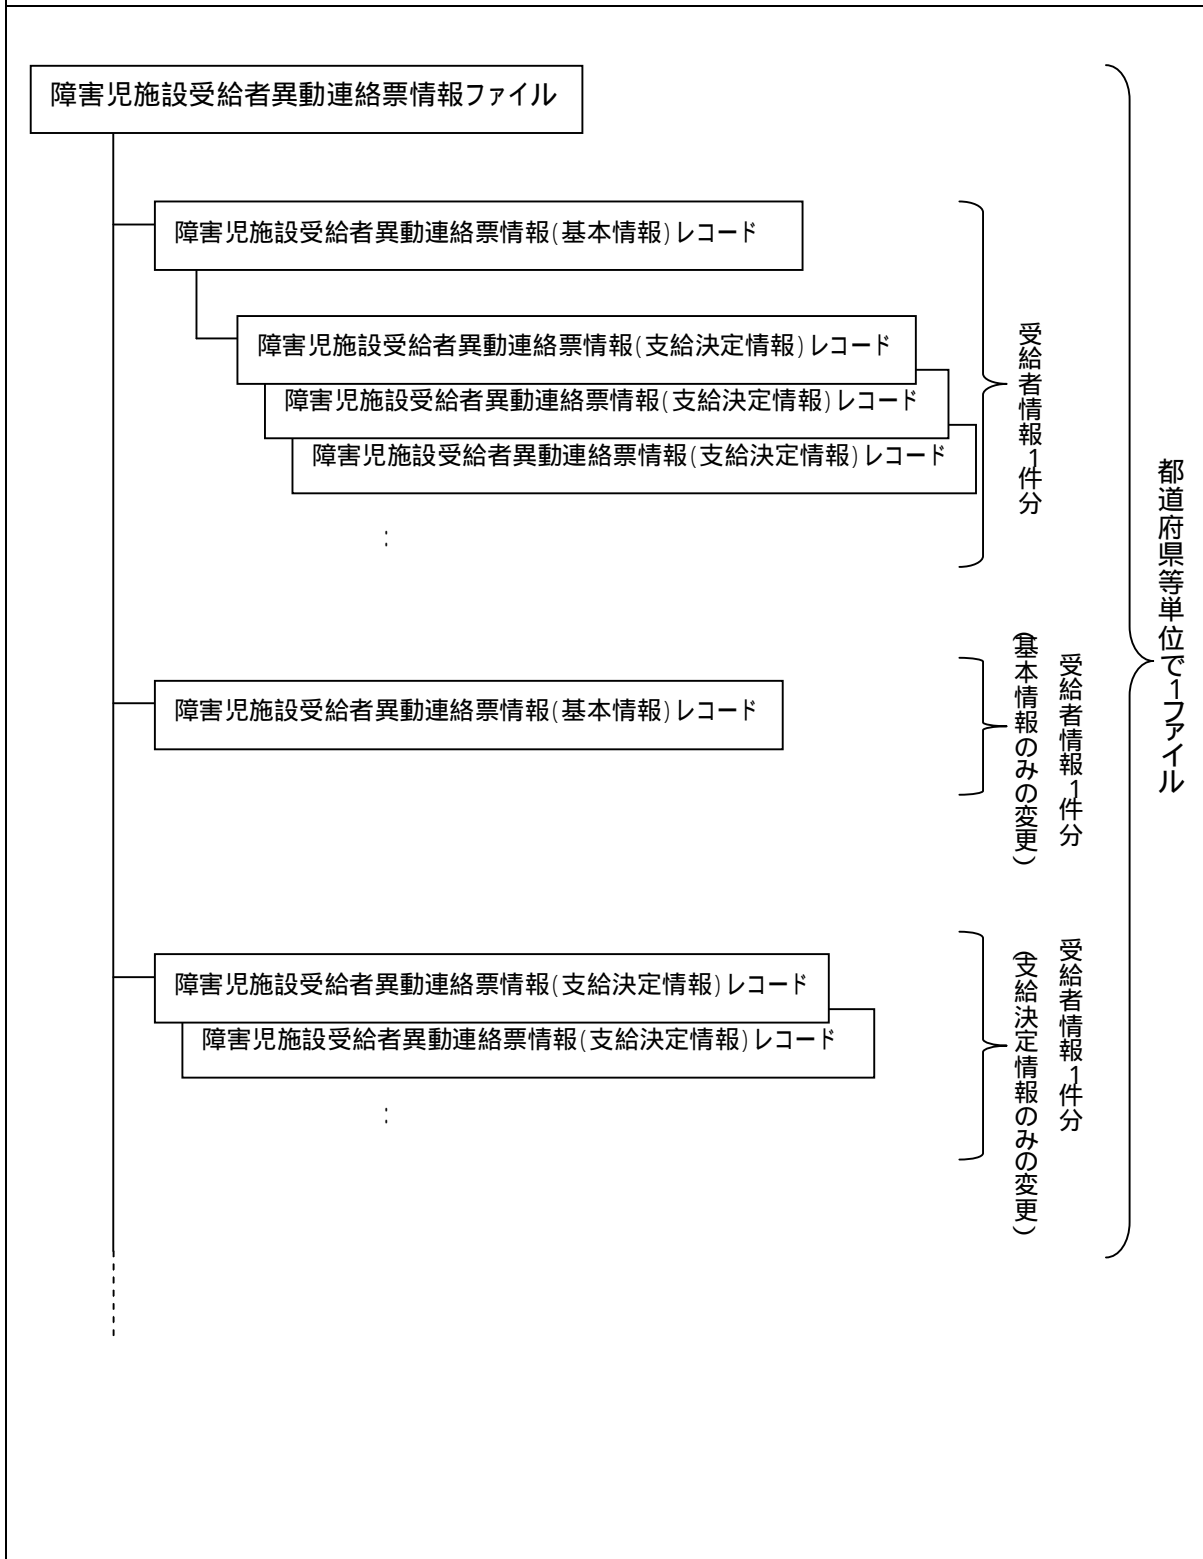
障害児施設受給者異動連絡票情報ファイル

障害児施設受給者異動連絡票情報(基本情報) レコード

障害児施設受給者異動連絡票情報(支給決定情報) レコード

障害児施設受給者異動連絡票情報(支給決定情報) レコード

障害児施設受給者異動連絡票情報(支給決定情報) レコード

:

受給者情報1件分

障害児施設受給者異動連絡票情報(基本情報) レコード

受給者情報1件分
(基本情報のみの変更)

障害児施設受給者異動連絡票情報(支給決定情報) レコード

障害児施設受給者異動連絡票情報(支給決定情報) レコード

:

受給者情報1件分
(支給決定情報のみの変更)

都道府県等単位で1ファイル